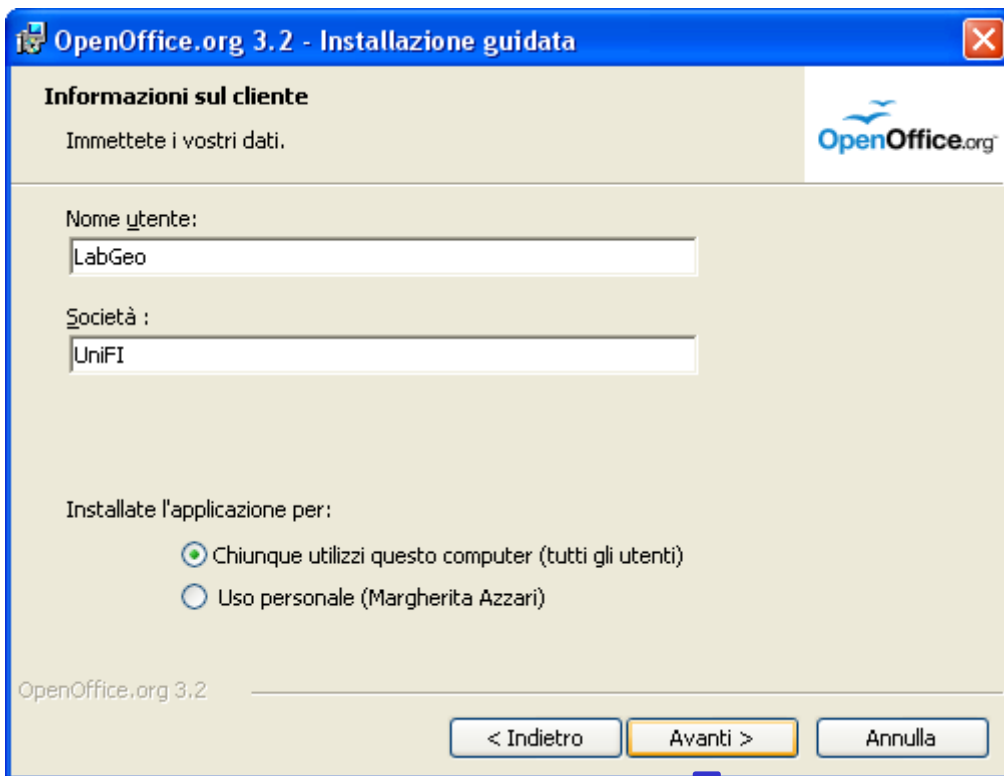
OpenOffice.org 3.2 - Installazione guidata

Informazioni sul cliente

Immettete i vostri dati.

OpenOffice.org

Nome utente:

LabGeo

Società :

UniFI

Installate l'applicazione per:

Chiunque utilizzi questo computer (tutti gli utenti)

Uso personale (Margherita Azzari)

OpenOffice.org 3.2

< Indietro

Avanti >

Annulla